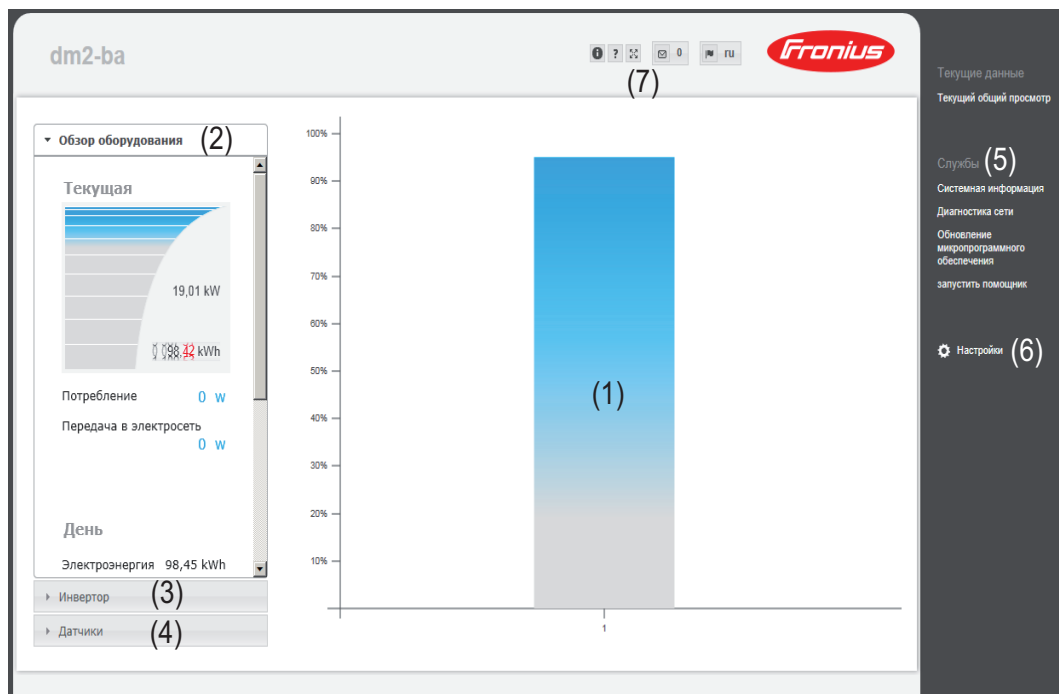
dm2-ba

0 ru

Fronius

(7)

Текущие данные

Текущий общий просмотр

Обзор оборудования (2)

Текущая

19,01 kW

98,42 kWh

Потребление 0 W

Передача в электросеть 0 W

День

Электроэнергия 98,45 kWh

Инвертор (3)

Датчики (4)

100%
90%
80%
70%
60%
50%
40%
30%
20%
10%

(1)

1

Службы (5)

Системная информация

Диагностика сети

Обновление микропрограммного обеспечения

запустить помощник

Настройки (6)